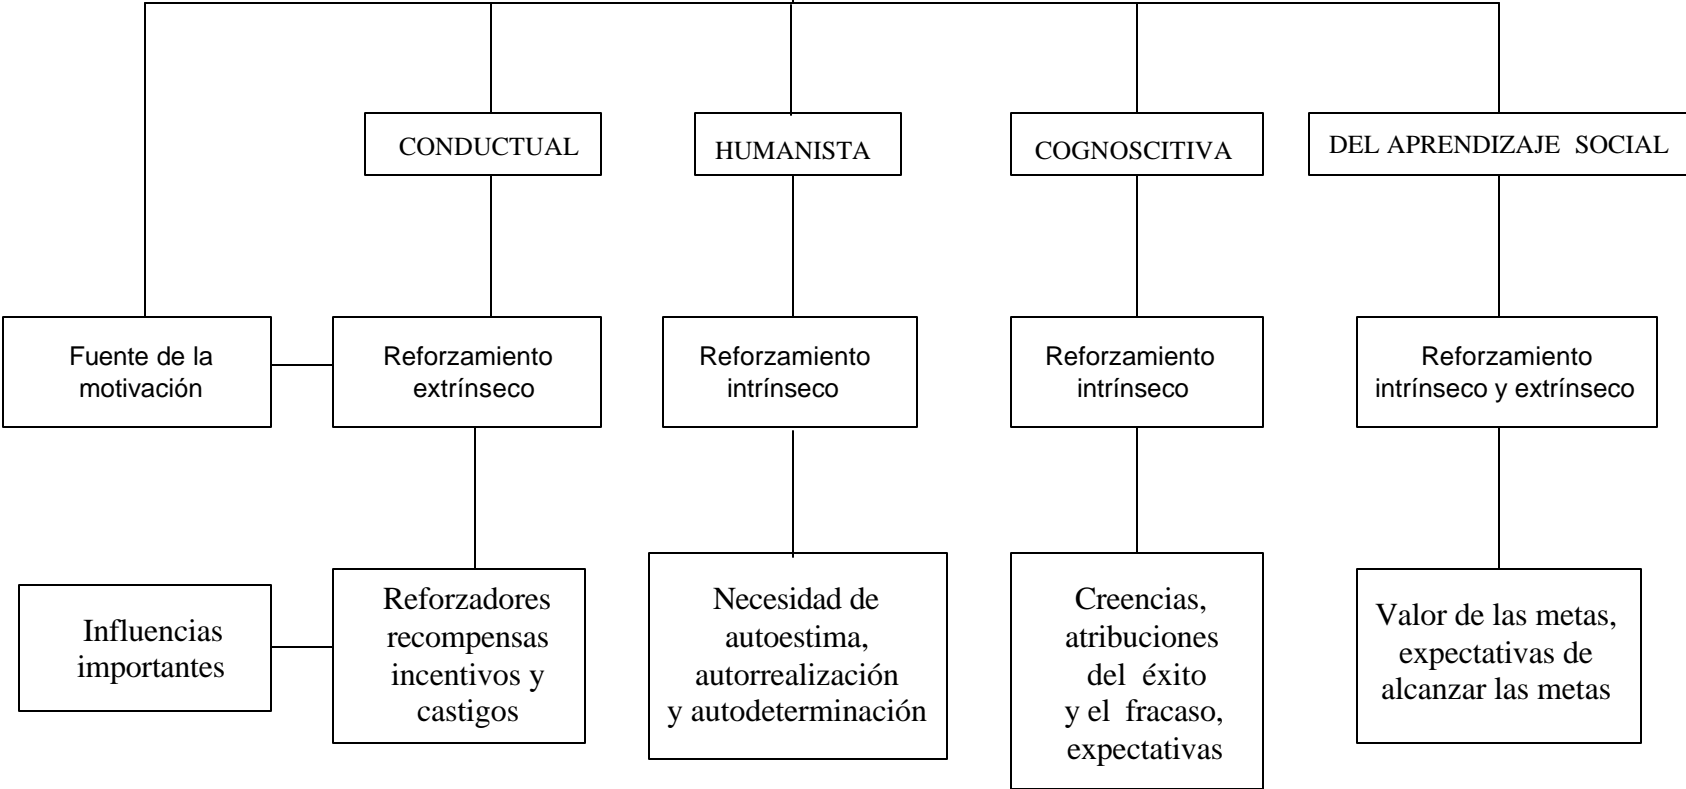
CONDUCTUAL

HUMANISTA

COGNOSCITIVA

DEL APRENDIZAJE SOCIAL

Fuente de la motivación

Reforzamiento extrínseco

Reforzamiento intrínseco

Reforzamiento intrínseco

Reforzamiento intrínseco y extrínseco

Influencias importantes

Reforzadores recompensas incentivos y castigos

Necesidad de autoestima, autorrealización y autodeterminación

Creencias, atribuciones del éxito y el fracaso, expectativas

Valor de las metas, expectativas de alcanzar las metas